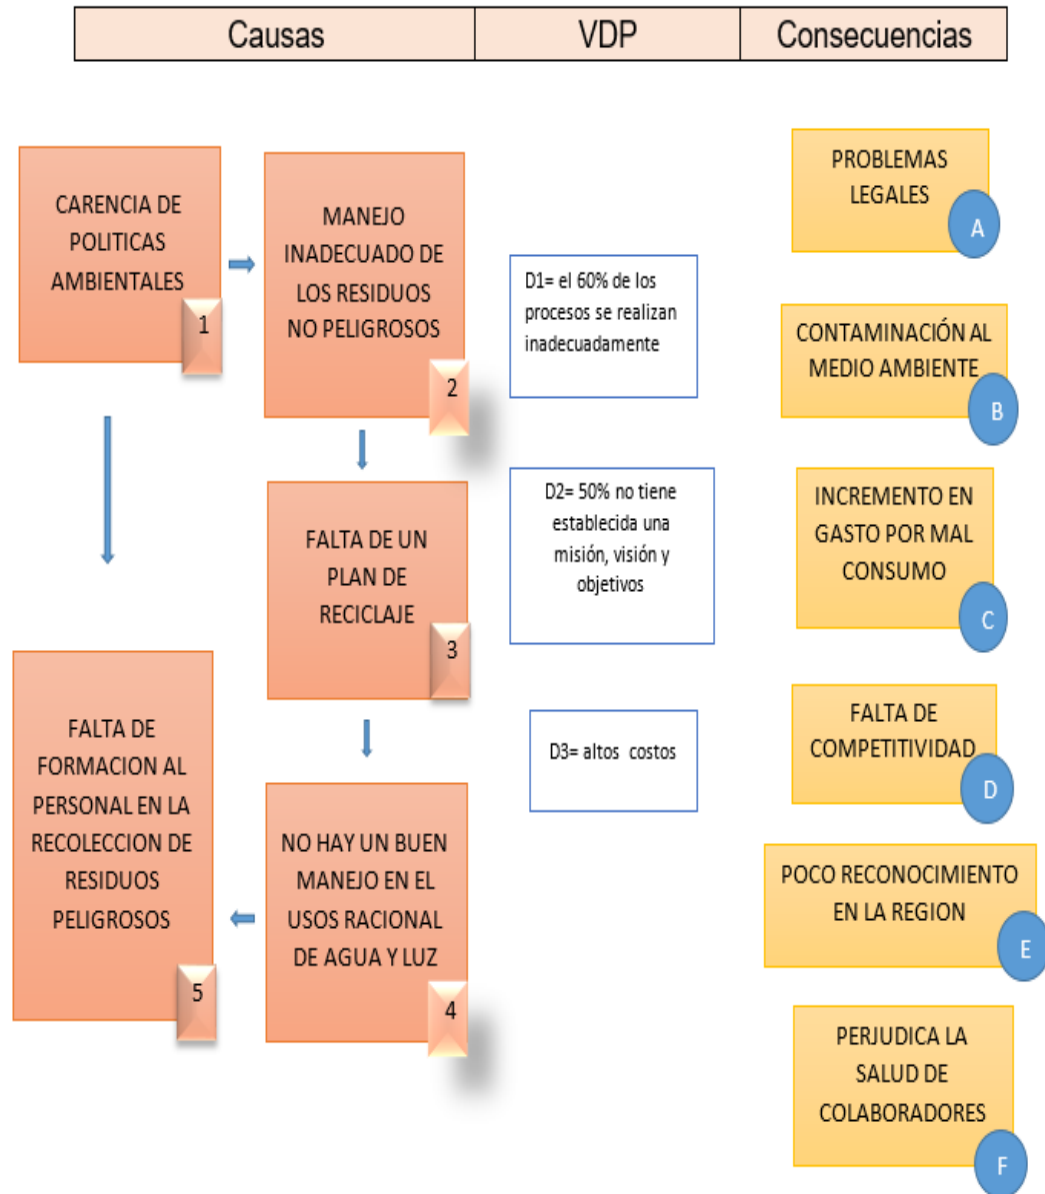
| Causas | VDP | Consecuencias |
|---|---|---|

CARENCIA DE POLITICAS AMBIENTALES
1

MANEJO INADECUADO DE LOS RESIDUOS NO PELIGROSOS
2

FALTA DE UN PLAN DE RECICLAJE
3

NO HAY UN BUEN MANEJO EN EL USOS RACIONAL DE AGUA Y LUZ
4

FALTA DE FORMACION AL PERSONAL EN LA RECOLECCION DE RESIDUOS PELIGROSOS
5

D1= el 60% de los procesos se realizan inadecuadamente

D2= 50% no tiene establecida una misión, visión y objetivos

D3= altos costos

PROBLEMAS LEGALES
A

CONTAMINACIÓN AL MEDIO AMBIENTE
B

INCREMENTO EN GASTO POR MAL CONSUMO
C

FALTA DE COMPETITIVIDAD
D

POCO RECONOCIMIENTO EN LA REGION
E

PERJUDICA LA SALUD DE COLABORADORES
F